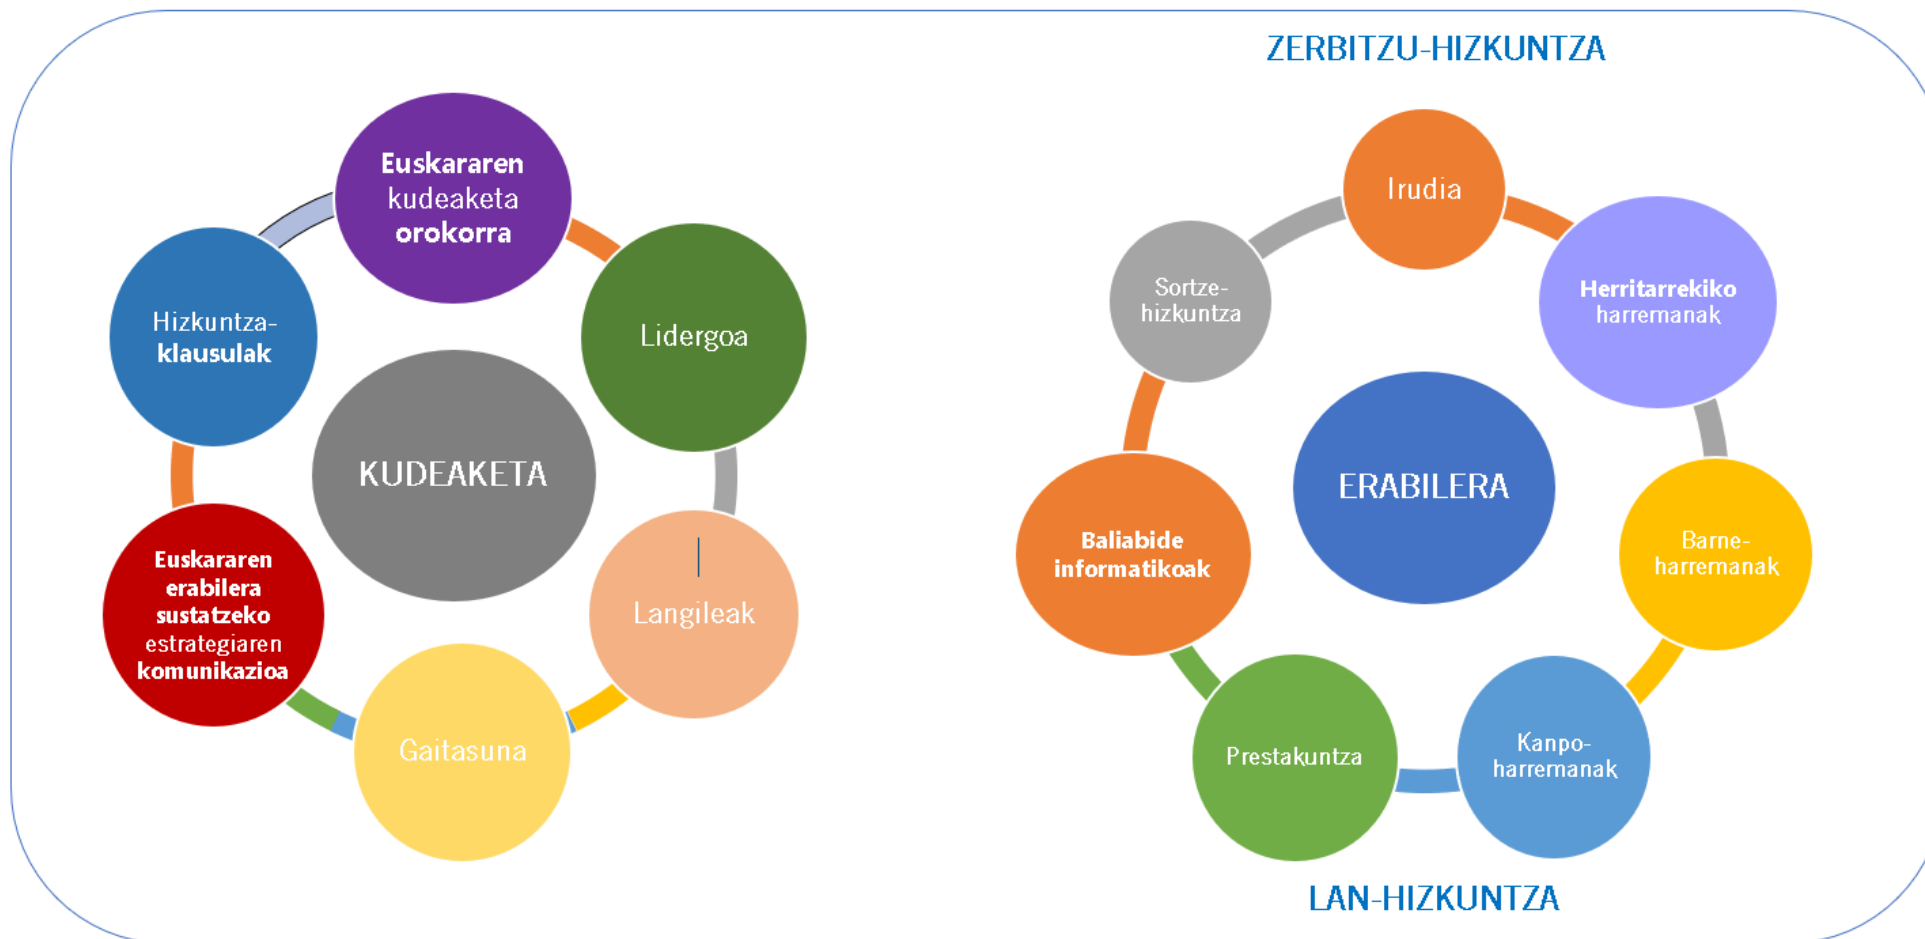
Euskararen kudeaketa orokorra

Lidergoa

Langileak

Gaitasuna

Euskararen erabilera sustatzeko estrategiaren komunikazioa

Hizkuntza-klausulak

KUDEAKETA

ZERBITZU-HIZKUNTZA

Irudia

Herritarrekiko harremanak

Barne-harremanak

Kanpo-harremanak

Prestakuntza

Baliabide informatikoak

Sortze-hizkuntza

ERABILERA

LAN-HIZKUNTZA